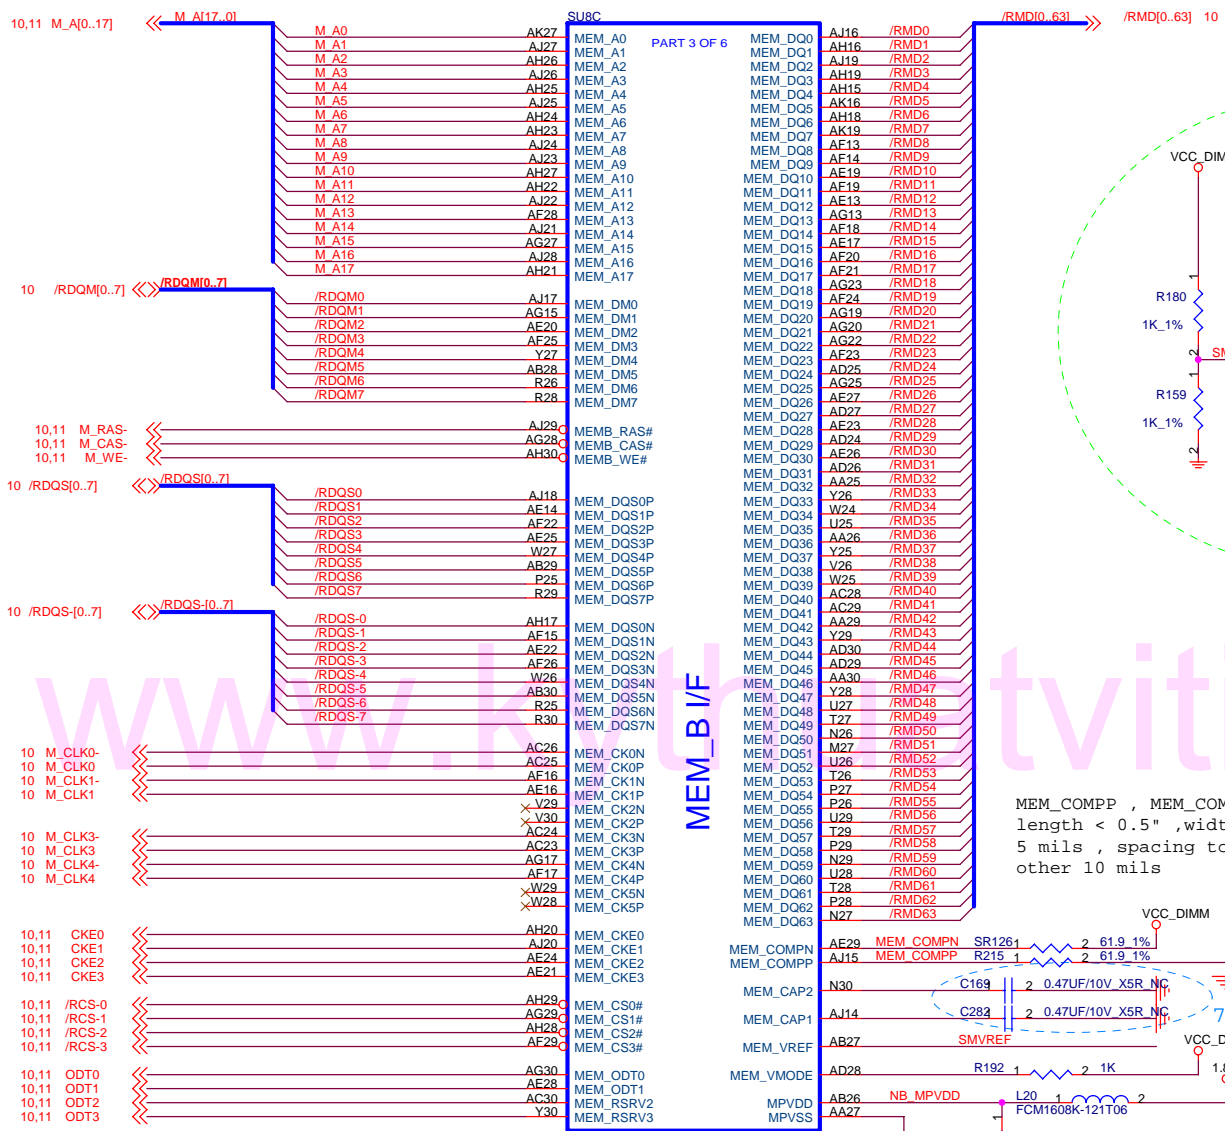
10,11 M_A[0..17] M_A[17..0]

M_A0 AK27
M_A1 AJ27
M_A2 AH26
M_A3 AJ26
M_A4 AH25
M_A5 AJ25
M_A6 AH24
M_A7 AH23
M_A8 AJ24
M_A9 AJ23
M_A10 AH27
M_A11 AH22
M_A12 AJ22
M_A13 AF28
M_A14 AJ21
M_A15 AG27
M_A16 AJ28
M_A17 AH21

10 /RDQM[0..7] /RDQM[0..7]

/RDQM0 AJ17
/RDQM1 AG15
/RDQM2 AE20
/RDQM3 AF25
/RDQM4 Y27
/RDQM5 AB28
/RDQM6 R26
/RDQM7 R28

10,11 M_RAS- AJ29
10,11 M_CAS- AG28
10,11 M_WE- AH30

10 /RDQS[0..7] /RDQS[0..7]

/RDQS0 AJ18
/RDQS1 AF14
/RDQS2 AF22
/RDQS3 AF25
/RDQS4 W27
/RDQS5 AB29
/RDQS6 P25
/RDQS7 R29

10 /RDQS-[0..7] /RDQS-[0..7]

/RDQS-0 AH17
/RDQS-1 AF15
/RDQS-2 AE22
/RDQS-3 AF26
/RDQS-4 W26
/RDQS-5 AB30
/RDQS-6 R25
/RDQS-7 R30

10 M_CLK0- AC26
10 M_CLK0 AC25
10 M_CLK1- AF16
10 M_CLK1 AE16
V29
V30
10 M_CLK3- AC24
10 M_CLK3 AC23
10 M_CLK4- AG17
10 M_CLK4 AF17
W29
W28

10,11 CKE0 AH20
10,11 CKE1 AJ20
10,11 CKE2 AE24
10,11 CKE3 AE21

10,11 /RCS-0 AH29
10,11 /RCS-1 AG29
10,11 /RCS-2 AH28
10,11 /RCS-3 AF29

10,11 ODT0 AG30
10,11 ODT1 AE28
10,11 ODT2 AC30
10,11 ODT3 Y30

SU8C
PART 3 OF 6
MEM_B I/F

MEM_A0 MEM_A1 MEM_A2 MEM_A3 MEM_A4 MEM_A5 MEM_A6 MEM_A7 MEM_A8 MEM_A9 MEM_A10 MEM_A11 MEM_A12 MEM_A13 MEM_A14 MEM_A15 MEM_A16 MEM_A17
MEM_DM0 MEM_DM1 MEM_DM2 MEM_DM3 MEM_DM4 MEM_DM5 MEM_DM6 MEM_DM7
MEMB_RAS# MEMB_CAS# MEMB_WE#
MEM_DQS0P MEM_DQS1P MEM_DQS2P MEM_DQS3P MEM_DQS4P MEM_DQS5P MEM_DQS6P MEM_DQS7P
MEM_DQS0N MEM_DQS1N MEM_DQS2N MEM_DQS3N MEM_DQS4N MEM_DQS5N MEM_DQS6N MEM_DQS7N
MEM_CK0N MEM_CK0P MEM_CK1N MEM_CK1P MEM_CK2N MEM_CK2P MEM_CK3N MEM_CK3P MEM_CK4N MEM_CK4P MEM_CK5N MEM_CK5P
MEM_CKE0 MEM_CKE1 MEM_CKE2 MEM_CKE3
MEM_CS0# MEM_CS1# MEM_CS2# MEM_CS3#
MEM_ODT0 MEM_ODT1 MEM_RSRV2 MEM_RSRV3

MEM_DQ0 AJ16 /RMD0
MEM_DQ1 AH16 /RMD1
MEM_DQ2 AJ19 /RMD2
MEM_DQ3 AH19 /RMD3
MEM_DQ4 AH15 /RMD4
MEM_DQ5 AK16 /RMD5
MEM_DQ6 AH18 /RMD6
MEM_DQ7 AK19 /RMD7
MEM_DQ8 AF13 /RMD8
MEM_DQ9 AF14 /RMD9
MEM_DQ10 AE19 /RMD10
MEM_DQ11 AF19 /RMD11
MEM_DQ12 AE13 /RMD12
MEM_DQ13 AG13 /RMD13
MEM_DQ14 AF18 /RMD14
MEM_DQ15 AE17 /RMD15
MEM_DQ16 AF20 /RMD16
MEM_DQ17 AF21 /RMD17
MEM_DQ18 AG23 /RMD18
MEM_DQ19 AF24 /RMD19
MEM_DQ20 AG19 /RMD20
MEM_DQ21 AG20 /RMD21
MEM_DQ22 AD22 /RMD22
MEM_DQ23 AF23 /RMD23
MEM_DQ24 AD25 /RMD24
MEM_DQ25 AG25 /RMD25
MEM_DQ26 AE27 /RMD26
MEM_DQ27 AD27 /RMD27
MEM_DQ28 AE23 /RMD28
MEM_DQ29 AD24 /RMD29
MEM_DQ30 AE26 /RMD30
MEM_DQ31 AD26 /RMD31
MEM_DQ32 AA25 /RMD32
MEM_DQ33 Y26 /RMD33
MEM_DQ34 W24 /RMD34
MEM_DQ35 U25 /RMD35
MEM_DQ36 AA26 /RMD36
MEM_DQ37 Y25 /RMD37
MEM_DQ38 V26 /RMD38
MEM_DQ39 W25 /RMD39
MEM_DQ40 AC28 /RMD40
MEM_DQ41 AC29 /RMD41
MEM_DQ42 AA29 /RMD42
MEM_DQ43 Y29 /RMD43
MEM_DQ44 AD30 /RMD44
MEM_DQ45 AD29 /RMD45
MEM_DQ46 AA30 /RMD46
MEM_DQ47 Y28 /RMD47
MEM_DQ48 U27 /RMD48
MEM_DQ49 T27 /RMD49
MEM_DQ50 N26 /RMD50
MEM_DQ51 M27 /RMD51
MEM_DQ52 U26 /RMD52
MEM_DQ53 T26 /RMD53
MEM_DQ54 P27 /RMD54
MEM_DQ55 P26 /RMD55
MEM_DQ56 U29 /RMD56
MEM_DQ57 T29 /RMD57
MEM_DQ58 P29 /RMD58
MEM_DQ59 N29 /RMD59
MEM_DQ60 U28 /RMD60
MEM_DQ61 T28 /RMD61
MEM_DQ62 P28 /RMD62
MEM_DQ63 N27 /RMD63

/RMD[0..63] /RMD[0..63] 10

MEM_COMPN AE29 MEM_COMPN SR126 1 2 61.9_1%
MEM_COMPP AJ15 MEM_COMPP R215 1 2 61.9_1%
MEM_CAP2 N30 C169 2 0.47UF/10V_X5R_NC
MEM_CAP1 AJ14 C282 2 0.47UF/10V_X5R_NC
MEM_VREF AB27 SMVREF
MEM_VMODE AD28 R192 1 2 1K
MPVDD AB26 NB_MPVDD L20 1 2 FCM1608K-121T06
MPVSS AA27

VCC_DIMM
VCC_DIM
R180 1K_1%
SM
R159 1K_1%
VCC_D

MEM_COMPP , MEM_COM
length < 0.5" ,widt
5 mils , spacing to
other 10 mils

www.kythuatviti